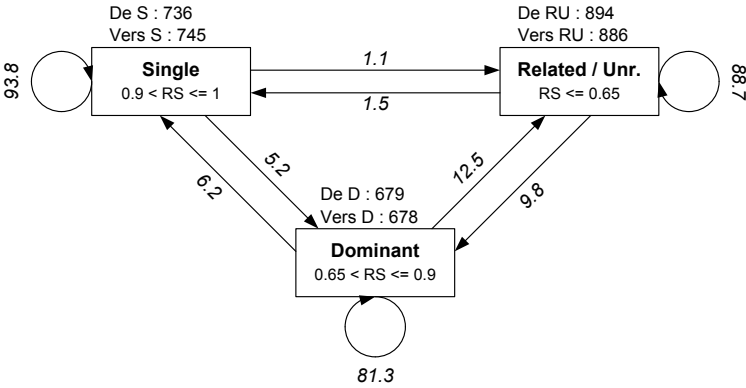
De S : 736
Vers S : 745

93.8

Single
0.9 < RS <= 1

1.1

1.5

De RU : 894
Vers RU : 886

Related / Unr.
RS <= 0.65

88.7

6.2

5.2

De D : 679
Vers D : 678

12.5

9.8

Dominant
0.65 < RS <= 0.9

81.3